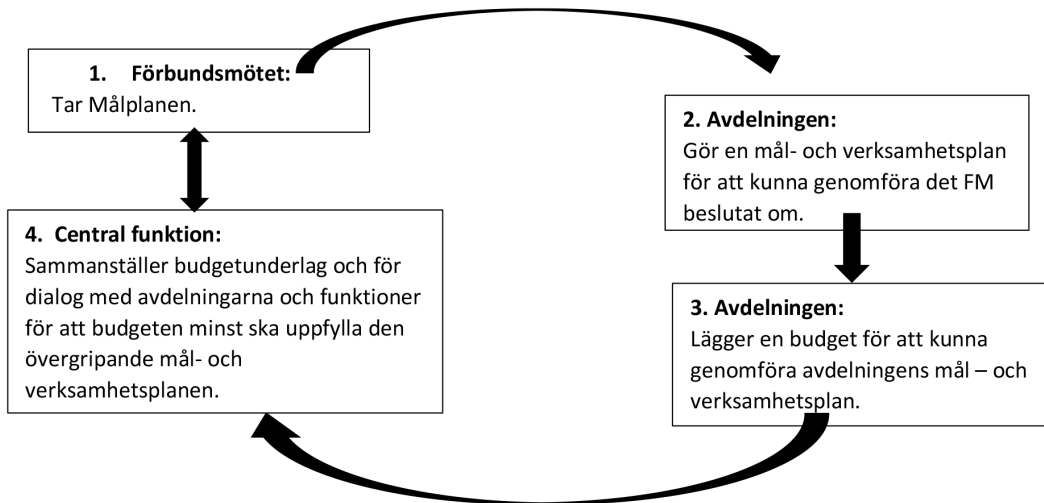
1. Förbundsmötet:
Tar Målplanen.

2. Avdelningen:
Gör en mål- och verksamhetsplan för att kunna genomföra det FM beslutat om.

3. Avdelningen:
Lägger en budget för att kunna genomföra avdelningens mål – och verksamhetsplan.

4. Central funktion:
Sammanställer budgetunderlag och för dialog med avdelningarna och funktioner för att budgeten minst ska uppfylla den övergripande mål- och verksamhetsplanen.